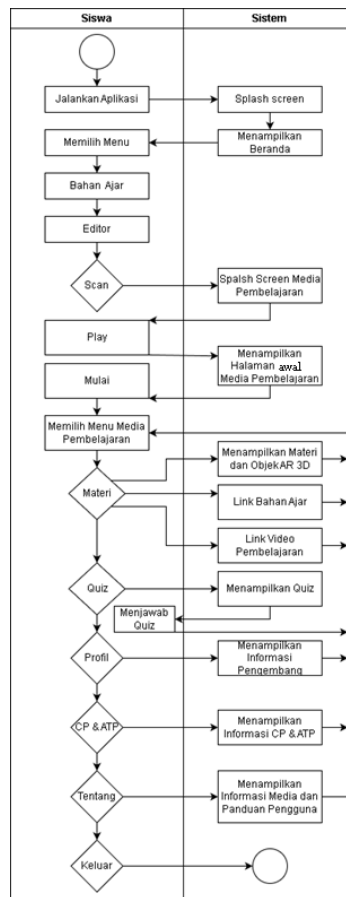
Siswa

Sistem

Jalankan Aplikasi

Splash screen

Memilih Menu

Menampilkan Beranda

Bahan Ajar

Editor

Scan

Spalsh Screen Media Pembelajaran

Play

Menampilkan Halaman awal Media Pembelajaran

Mulai

Memilih Menu Media Pembelajaran

Menampilkan Materi dan ObjekAR 3D

Materi

Link Bahan Ajar

Link Video Pembelajaran

Quiz

Menampilkan Quiz

Menjawab Quiz

Profil

Menampilkan Informasi Pengembang

CP &ATP

Menampilkan Informasi CP &ATP

Tentang

Menampilkan Informasi Media dan Panduan Pengguna

Keluar